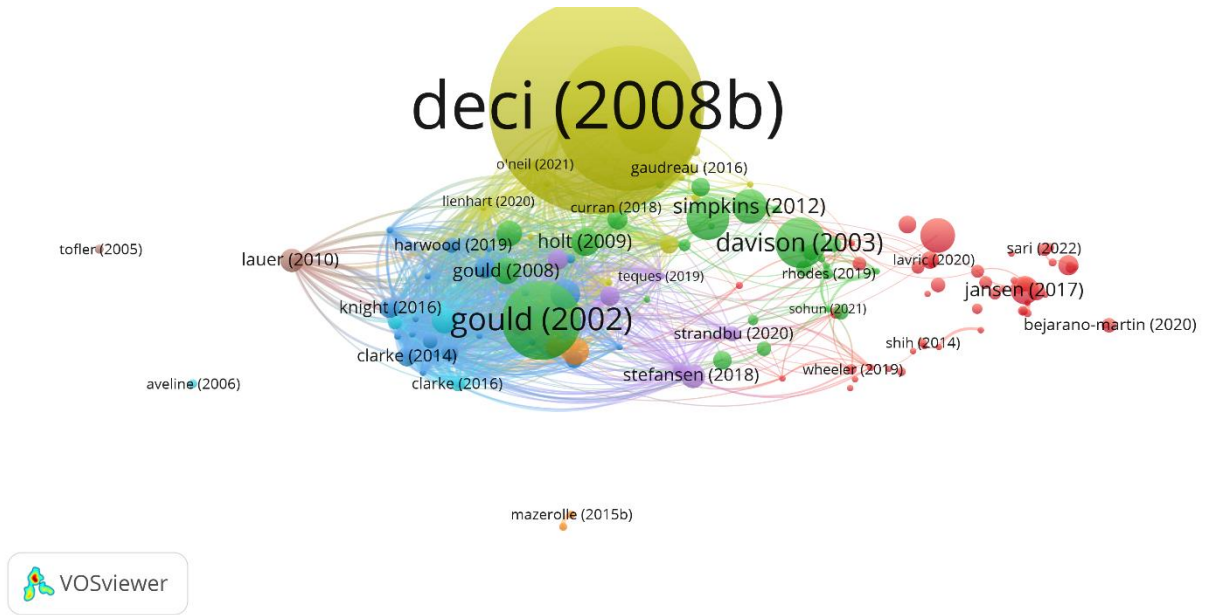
deci (2008b)

o'neil (2021)
gaudreau (2016)
llenhart (2020)
curran (2018)
simpkins (2012)
tofler (2005)
lauer (2010)
harwood (2019)
holt (2009)
davison (2003)
sari (2022)
gould (2008)
teques (2019)
rhodes (2019)
lavric (2020)
jansen (2017)
knight (2016)
sohun (2021)
gould (2002)
bejarano-martin (2020)
strandbu (2020)
shih (2014)
clarke (2014)
wheeler (2019)
stefansen (2018)
aveline (2006)
clarke (2016)
mazerolle (2015b)
VOSviewer